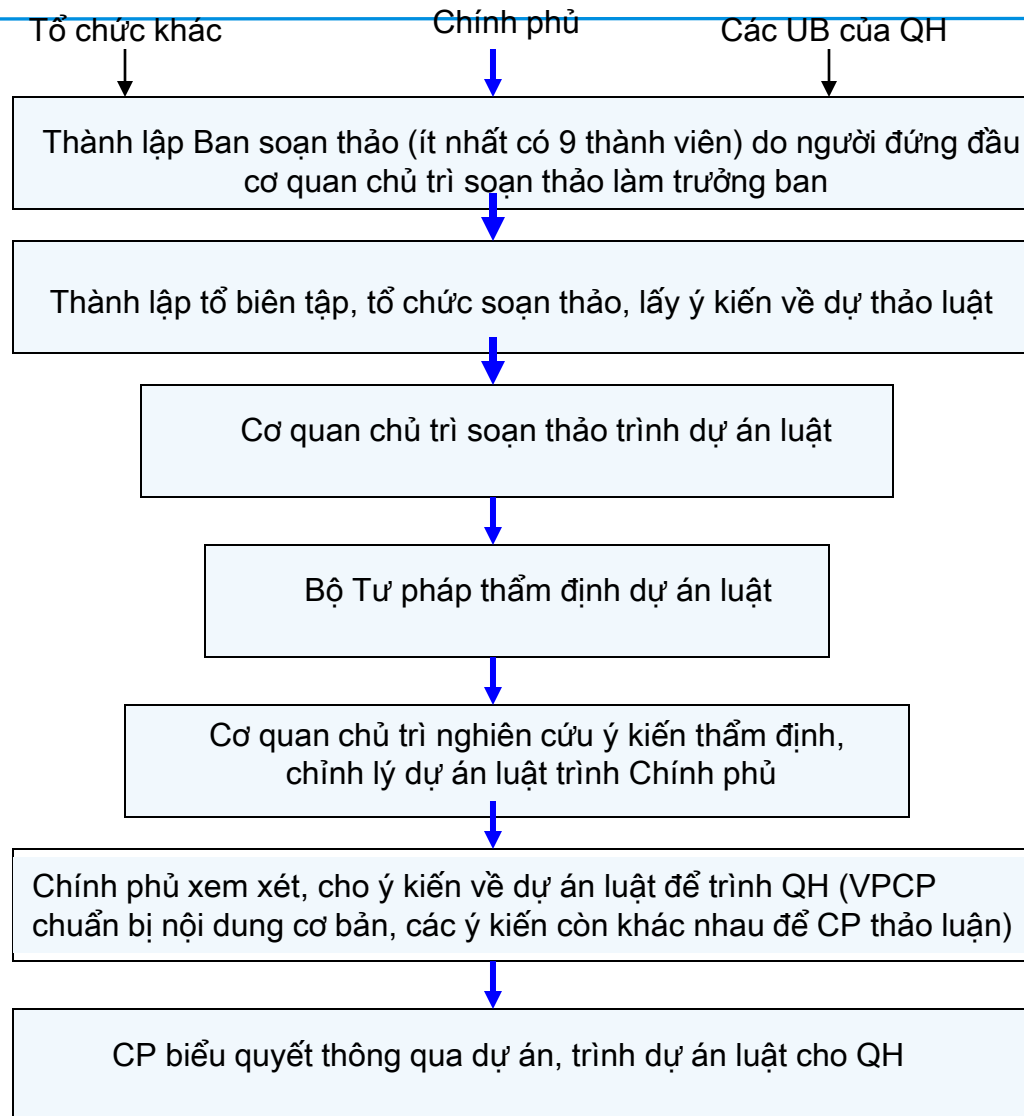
Tổ chức khác

Chính phủ

Các UB của QH

Thành lập Ban soạn thảo (ít nhất có 9 thành viên) do người đứng đầu cơ quan chủ trì soạn thảo làm trưởng ban

Thành lập tổ biên tập, tổ chức soạn thảo, lấy ý kiến về dự thảo luật

Cơ quan chủ trì soạn thảo trình dự án luật

Bộ Tư pháp thẩm định dự án luật

Cơ quan chủ trì nghiên cứu ý kiến thẩm định, chỉnh lý dự án luật trình Chính phủ

Chính phủ xem xét, cho ý kiến về dự án luật để trình QH (VPCP chuẩn bị nội dung cơ bản, các ý kiến còn khác nhau để CP thảo luận)

CP biểu quyết thông qua dự án, trình dự án luật cho QH